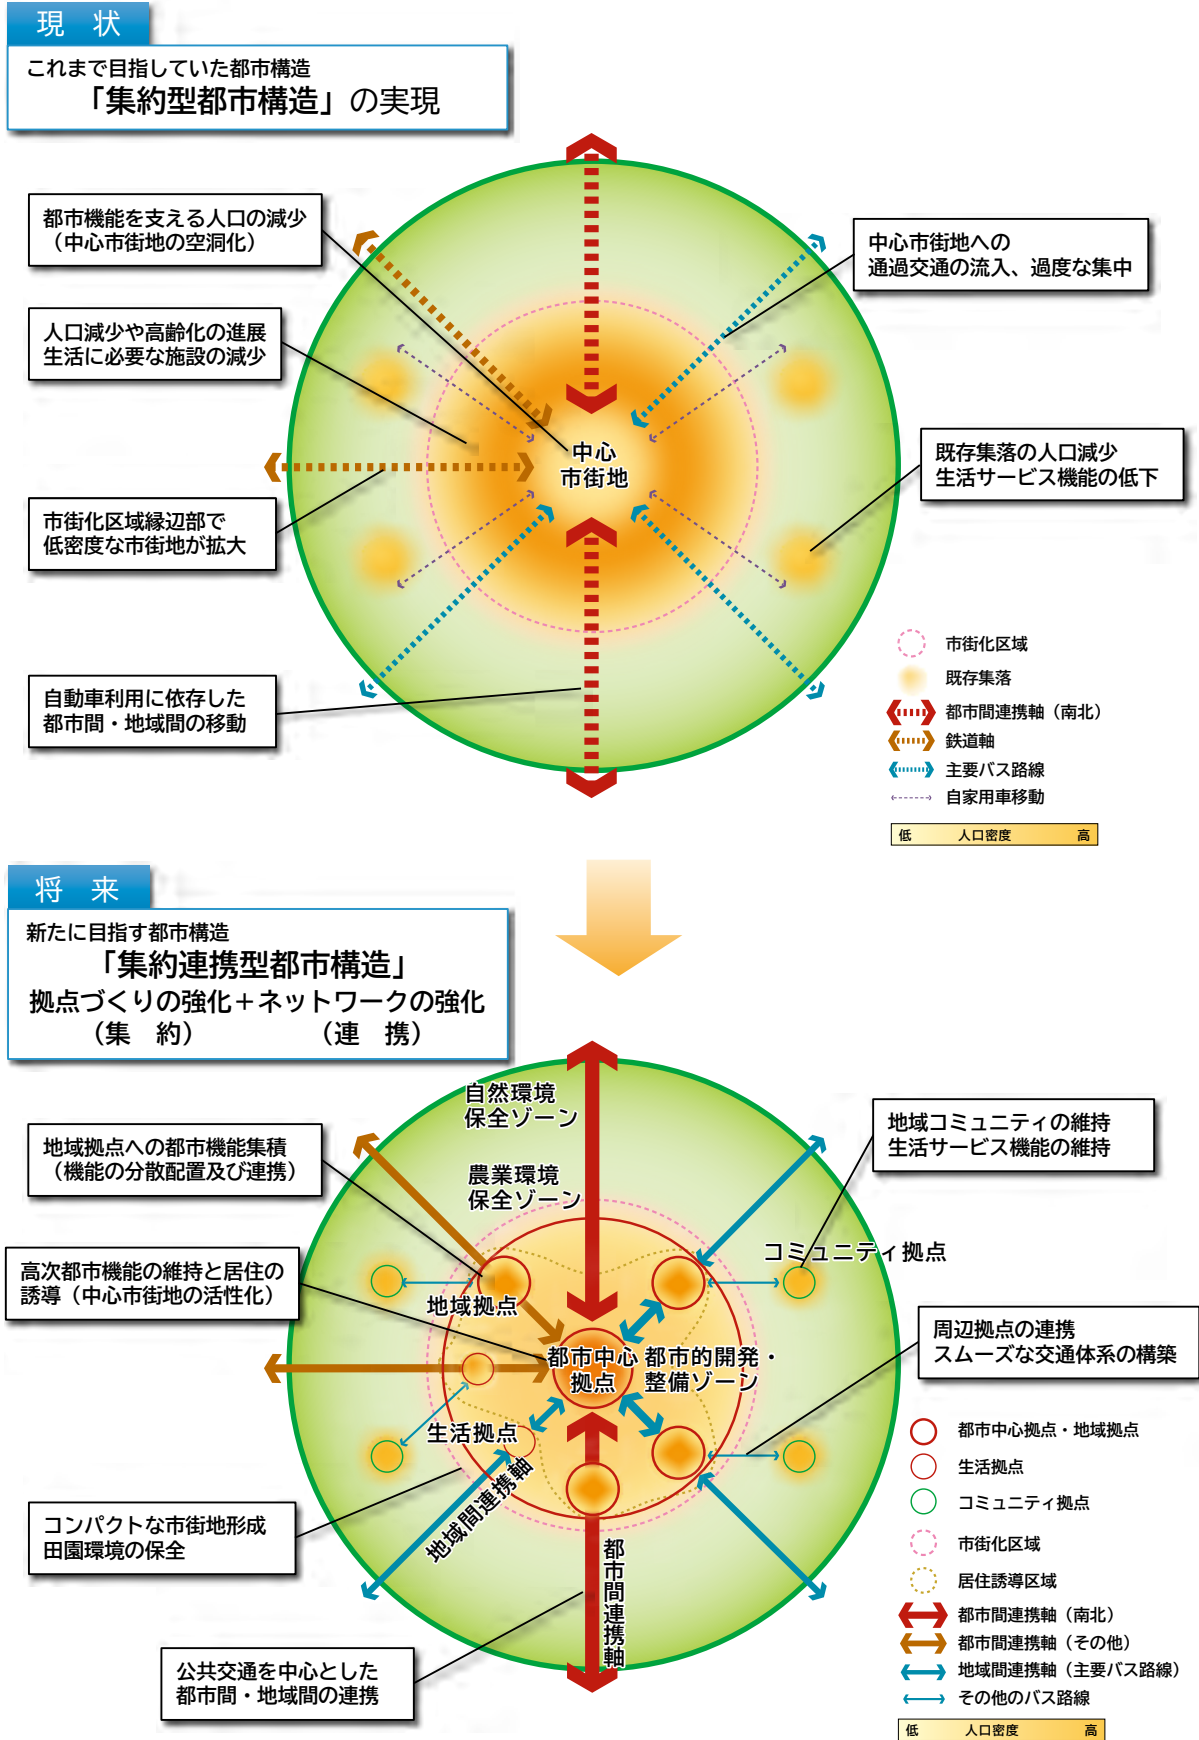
現　状

これまで目指していた都市構造
「集約型都市構造」の実現

都市機能を支える人口の減少
（中心市街地の空洞化）

中心市街地への
通過交通の流入、過度な集中

人口減少や高齢化の進展
生活に必要な施設の減少

中心
市街地

既存集落の人口減少
生活サービス機能の低下

市街化区域縁辺部で
低密度な市街地が拡大

自動車利用に依存した
都市間・地域間の移動

市街化区域
既存集落
都市間連携軸（南北）
鉄道軸
主要バス路線
自家用車移動

低　人口密度　高

将　来

新たに目指す都市構造
「集約連携型都市構造」
拠点づくりの強化＋ネットワークの強化
（集　約）　（連　携）

自然環境
保全ゾーン

農業環境
保全ゾーン

地域拠点への都市機能集積
（機能の分散配置及び連携）

地域コミュニティの維持
生活サービス機能の維持

コミュニティ拠点

高次都市機能の維持と居住の
誘導（中心市街地の活性化）

地域拠点

都市中心
拠点

都市的開発・
整備ゾーン

周辺拠点の連携
スムーズな交通体系の構築

生活拠点

地域間連携軸

コンパクトな市街地形成
田園環境の保全

都市間連携軸

公共交通を中心とした
都市間・地域間の連携

都市中心拠点・地域拠点
生活拠点
コミュニティ拠点
市街化区域
居住誘導区域
都市間連携軸（南北）
都市間連携軸（その他）
地域間連携軸（主要バス路線）
その他のバス路線

低　人口密度　高